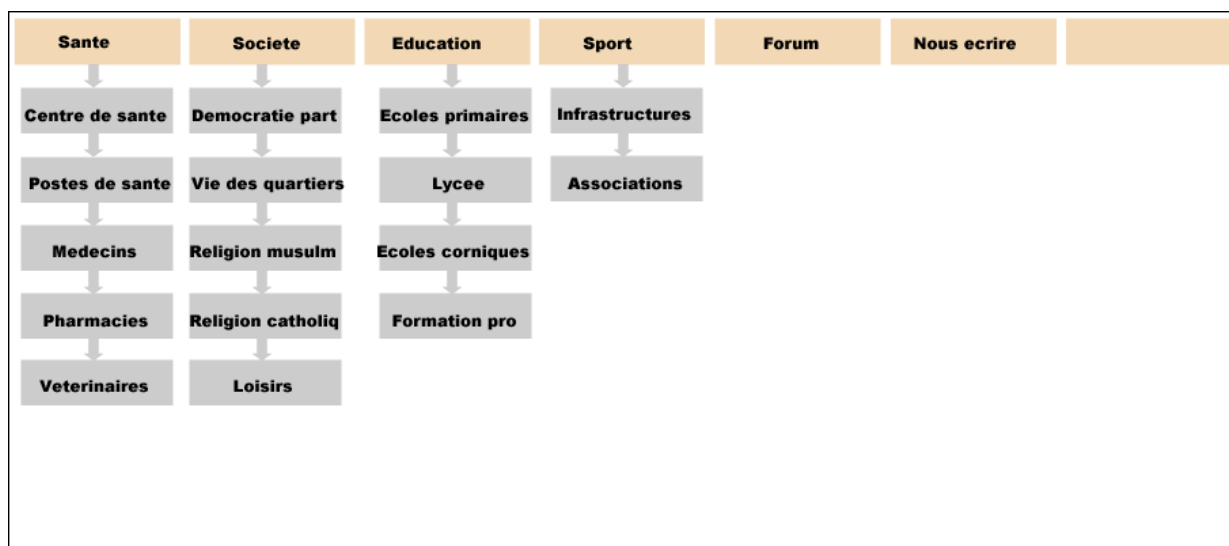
Sante
Centre de sante
Postes de sante
Medecins
Pharmacies
Veterinaires

Societe
Democratie part
Vie des quartiers
Religion musulm
Religion catholiq
Loisirs

Education
Ecoles primaires
Lycee
Ecoles corniques
Formation pro

Sport
Infrastructures
Associations

Forum

Nous ecrire